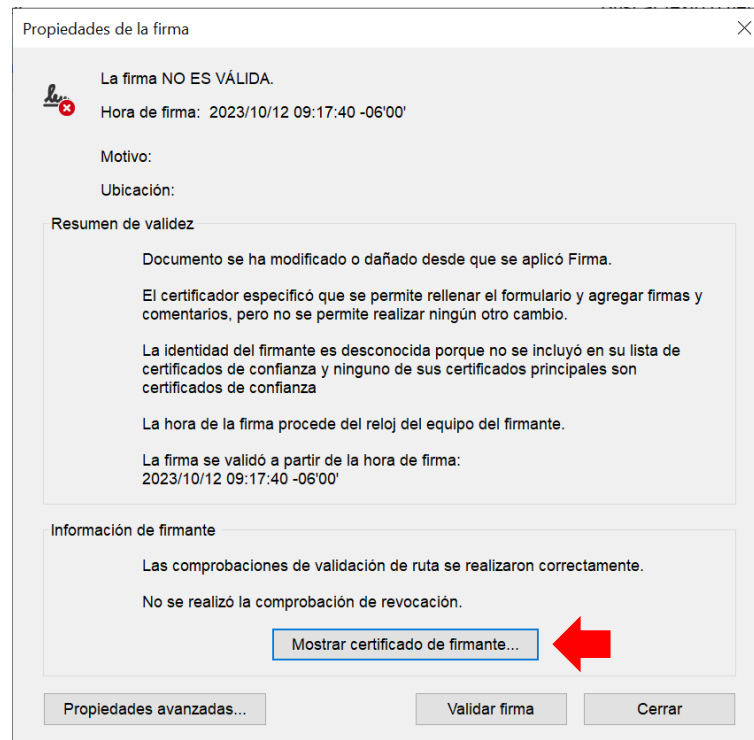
Propiedades de la firma

La firma NO ES VÁLIDA.

Hora de firma: 2023/10/12 09:17:40 -06'00'

Motivo:

Ubicación:

Resumen de validez

Documento se ha modificado o dañado desde que se aplicó Firma.

El certificador especificó que se permite rellenar el formulario y agregar firmas y comentarios, pero no se permite realizar ningún otro cambio.

La identidad del firmante es desconocida porque no se incluyó en su lista de certificados de confianza y ninguno de sus certificados principales son certificados de confianza

La hora de la firma procede del reloj del equipo del firmante.

La firma se validó a partir de la hora de firma:
2023/10/12 09:17:40 -06'00'

Información de firmante

Las comprobaciones de validación de ruta se realizaron correctamente.

No se realizó la comprobación de revocación.

Mostrar certificado de firmante...

Propiedades avanzadas...

Validar firma

Cerrar